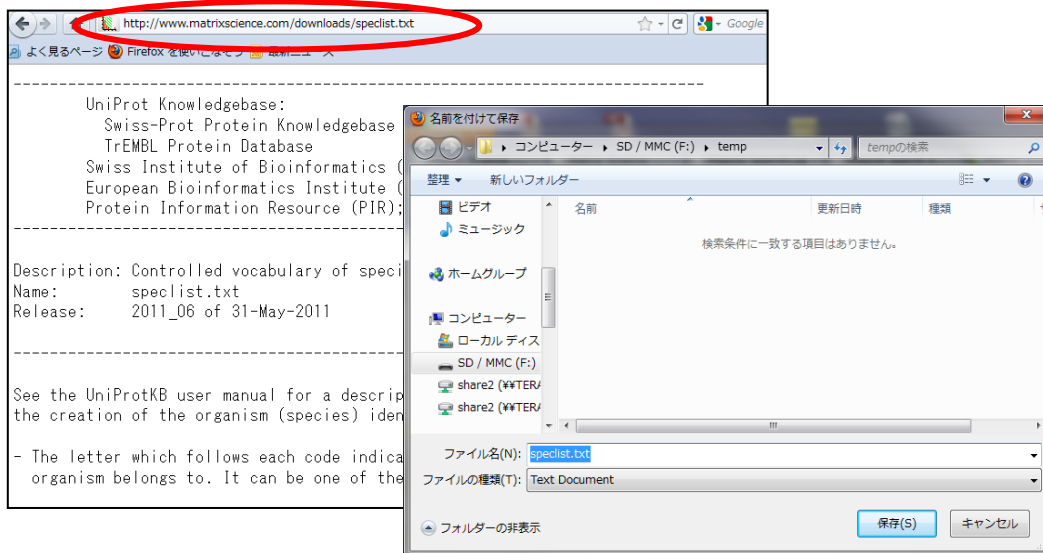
http://www.matrixscience.com/downloads/speclist.txt

Google

よく見るページ Firefox を使いこなそう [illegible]

UniProt Knowledgebase:
Swiss-Prot Protein Knowledgebase
TrEMBL Protein Database
Swiss Institute of Bioinformatics (
European Bioinformatics Institute (
Protein Information Resource (PIR);

Description: Controlled vocabulary of speci
Name: speclist.txt
Release: 2011_06 of 31-May-2011

See the UniProtKB user manual for a descrip
the creation of the organism (species) iden

- The letter which follows each code indica
organism belongs to. It can be one of the

名前を付けて保存

コンピューター ▸ SD / MMC (F:) ▸ temp

tempの検索

整理 ▾ 新しいフォルダー

ビデオ
ミュージック
ホームグループ
コンピューター
ローカル ディス
SD / MMC (F:)
share2 (¥¥TERA
share2 (¥¥TERA

名前 更新日時 種類

検索条件に一致する項目はありません。

ファイル名(N): speclist.txt
ファイルの種類(T): Text Document

フォルダーの非表示

保存(S) キャンセル